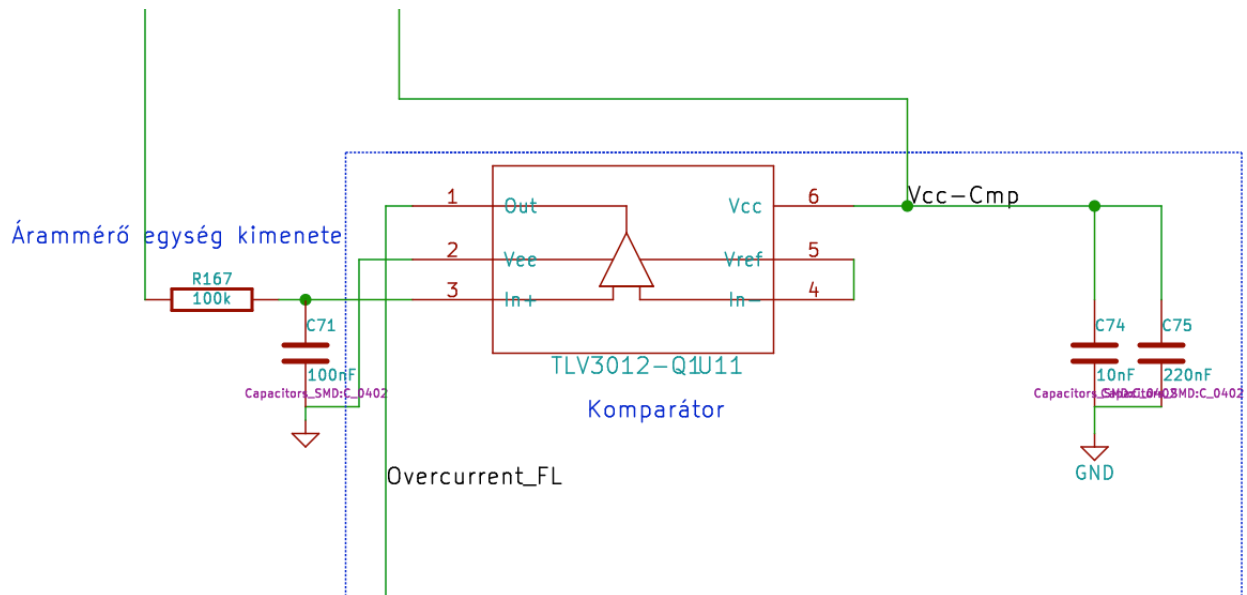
Árammérő egység kimenete

R167
100k

C71
100nF
Capacitors_SMD:C_0402

1 Out
2 Vee
3 In+

Vcc 6
Vref 5
In− 4

TLV3012−Q1U11

Komparátor

Vcc−Cmp

C74
10nF
C75
220nF
Capacitors_SMD:C_0402
Capacitors_SMD:C_0402

GND

Overcurrent_FL